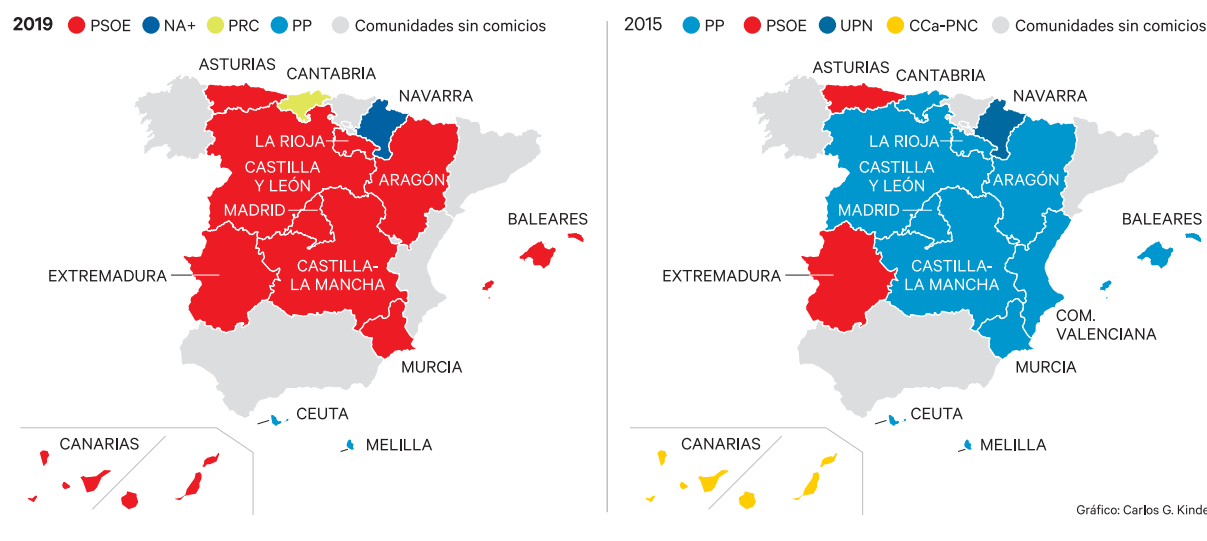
2019 PSOE NA+ PRC PP Comunidades sin comicios

ASTURIAS
CANTABRIA
NAVARRA
LA RIOJA
CASTILLA Y LEÓN
ARAGÓN
MADRID
BALEARES
EXTREMADURA
CASTILLA-LA MANCHA
MURCIA
CEUTA
CANARIAS
MELILLA

2015 PP PSOE UPN CCa-PNC Comunidades sin comicios

ASTURIAS
CANTABRIA
NAVARRA
LA RIOJA
CASTILLA Y LEÓN
ARAGÓN
MADRID
BALEARES
EXTREMADURA
CASTILLA-LA MANCHA
COM. VALENCIANA
MURCIA
CEUTA
CANARIAS
MELILLA

Gráfico: Carlos G. Kinde